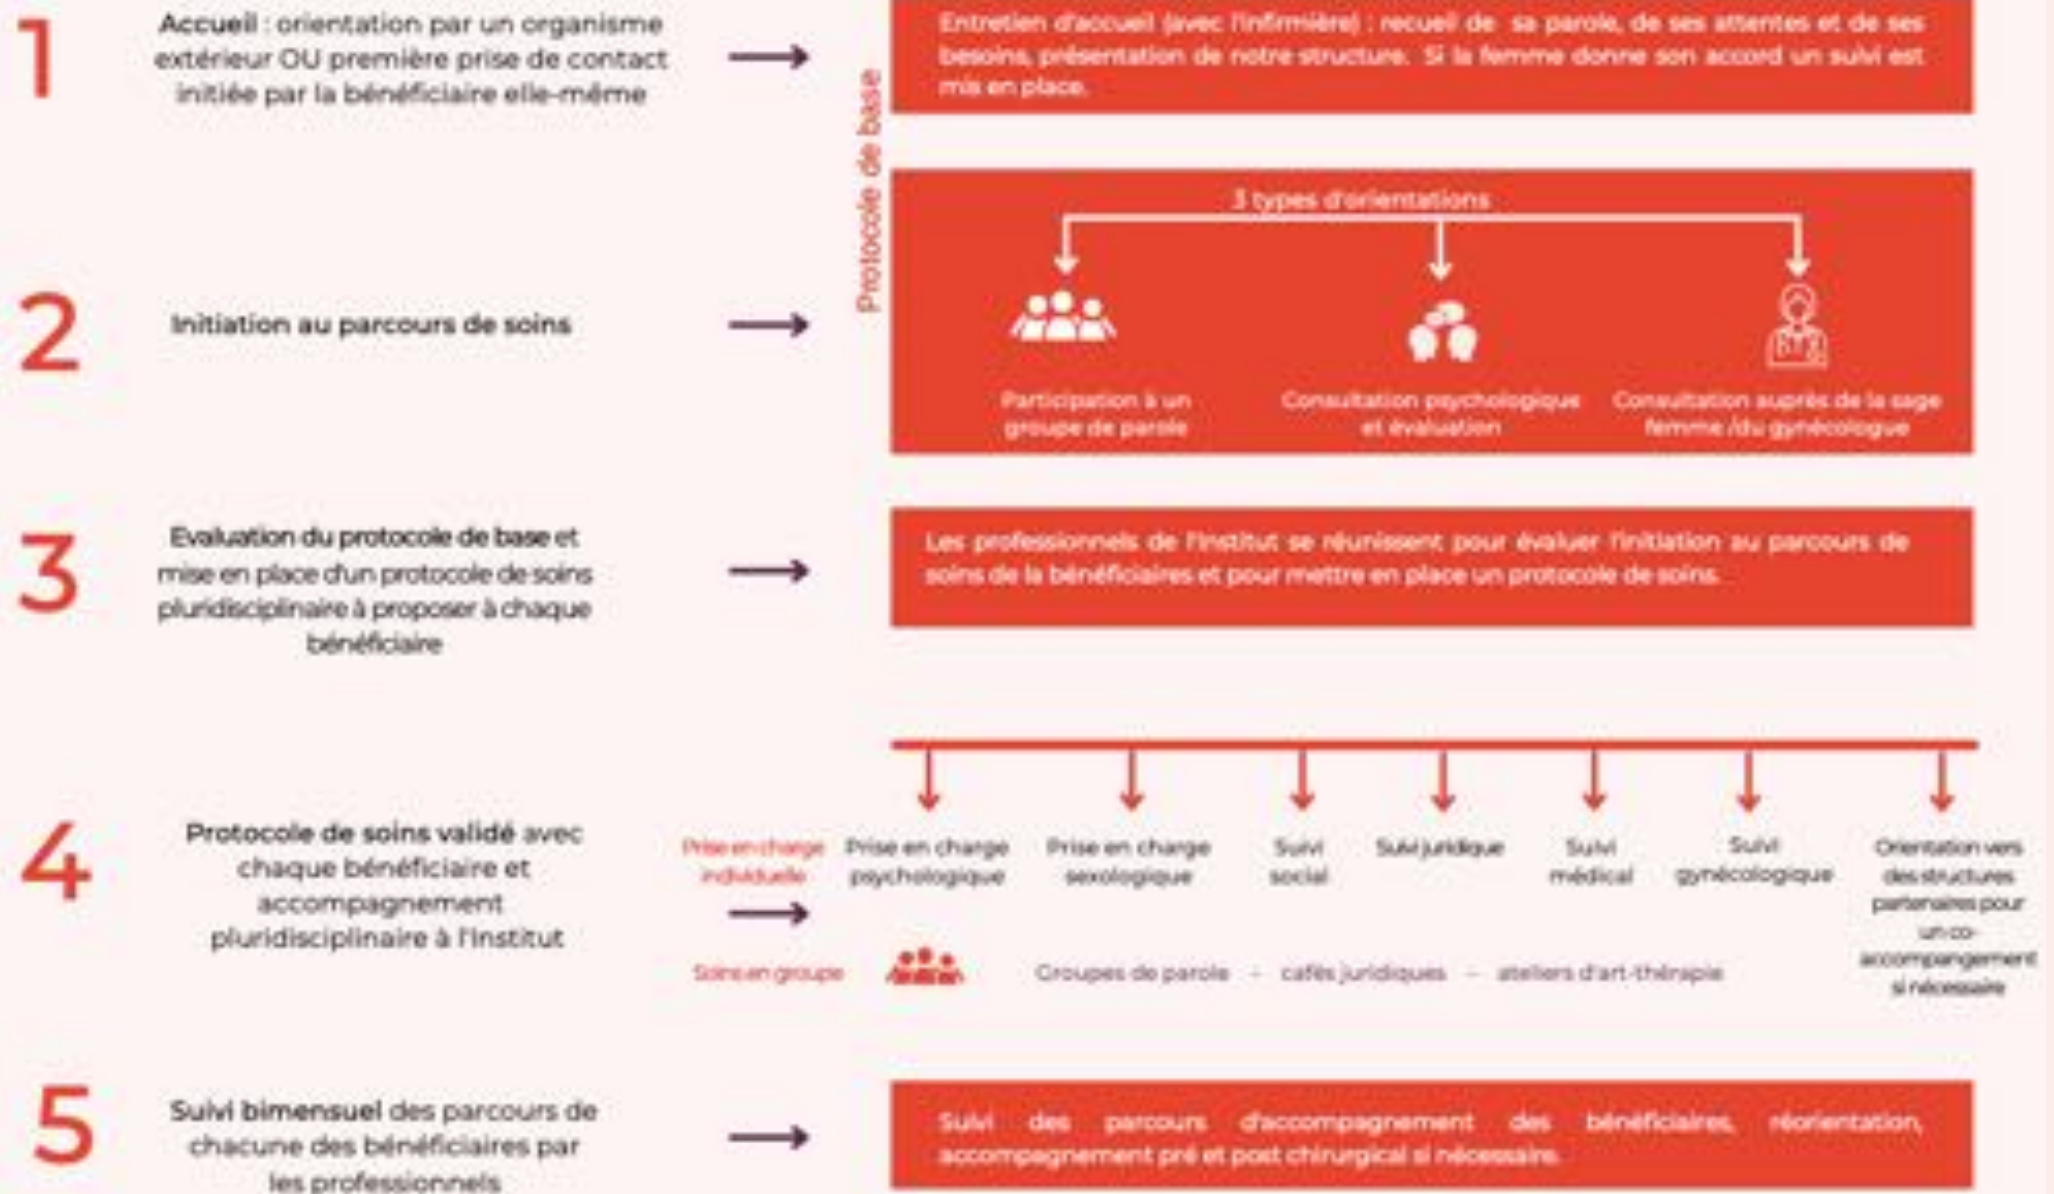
1

Accueil : orientation par un organisme extérieur OU première prise de contact initiée par la bénéficiaire elle-même

Protocole de base

Entretien d'accueil (avec l'infirmière) : recueil de sa parole, de ses attentes et de ses besoins, présentation de notre structure. Si la femme donne son accord un suivi est mis en place.

2

Initiation au parcours de soins

3 types d'orientations

Participation à un groupe de parole

Consultation psychologique et évaluation

Consultation auprès de la sage femme /du gynécologue

3

Evaluation du protocole de base et mise en place d'un protocole de soins pluridisciplinaire à proposer à chaque bénéficiaire

Les professionnels de l'Institut se réunissent pour évaluer l'initiation au parcours de soins de la bénéficiaires et pour mettre en place un protocole de soins.

4

Protocole de soins validé avec chaque bénéficiaire et accompagnement pluridisciplinaire à l'Institut

Prise en charge individuelle

Prise en charge psychologique

Prise en charge sexologique

Suivi social

Suivi juridique

Suivi médical

Suivi gynécologique

Orientation vers des structures partenaires pour un co-accompangement si nécessaire

Soins en groupe

Groupes de parole - cafés juridiques - ateliers d'art-thérapie

5

Suivi bimensuel des parcours de chacune des bénéficiaires par les professionnels

Suivi des parcours d'accompagnement des bénéficiaires, réorientation, accompagnement pré et post chirurgical si nécessaire.